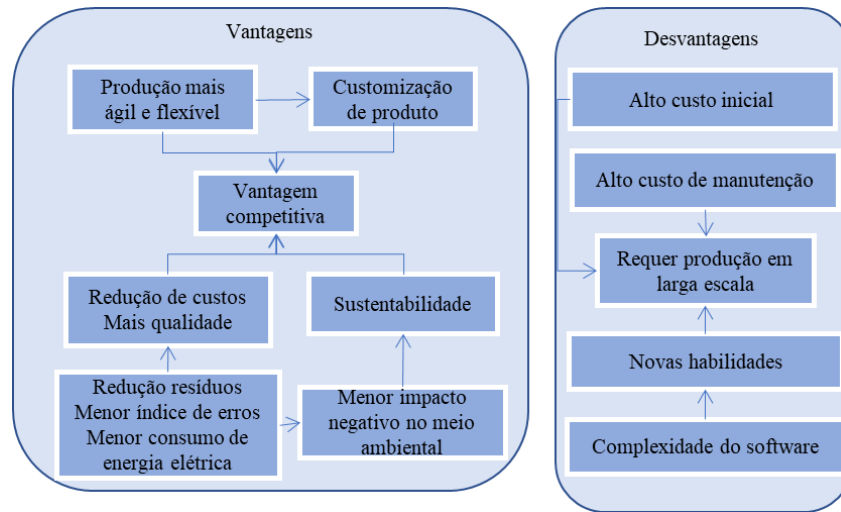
Vantagens

Produção mais ágil e flexível

Customização de produto

Vantagem competitiva

Redução de custos Mais qualidade

Sustentabilidade

Redução resíduos Menor índice de erros Menor consumo de energia elétrica

Menor impacto negativo no meio ambiental

Desvantagens

Alto custo inicial

Alto custo de manutenção

Requer produção em larga escala

Novas habilidades

Complexidade do software